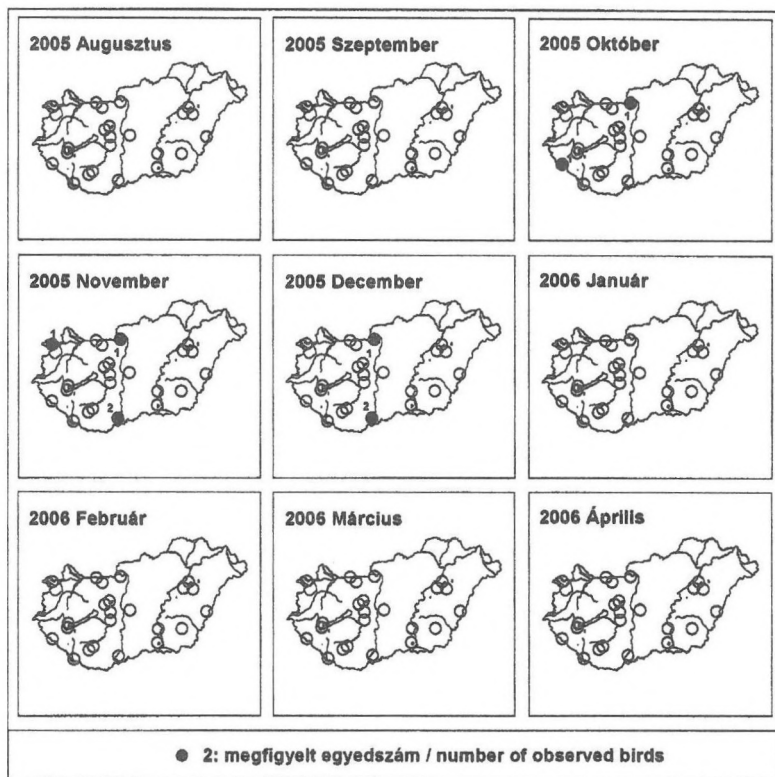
2005 Augusztus

2005 Szeptember

2005 Október

1

2005 November

1

1

2

2005 December

1

2

2006 Január

2006 Február

2006 Március

2006 Április

● 2: megfigyelt egyedszám / number of observed birds